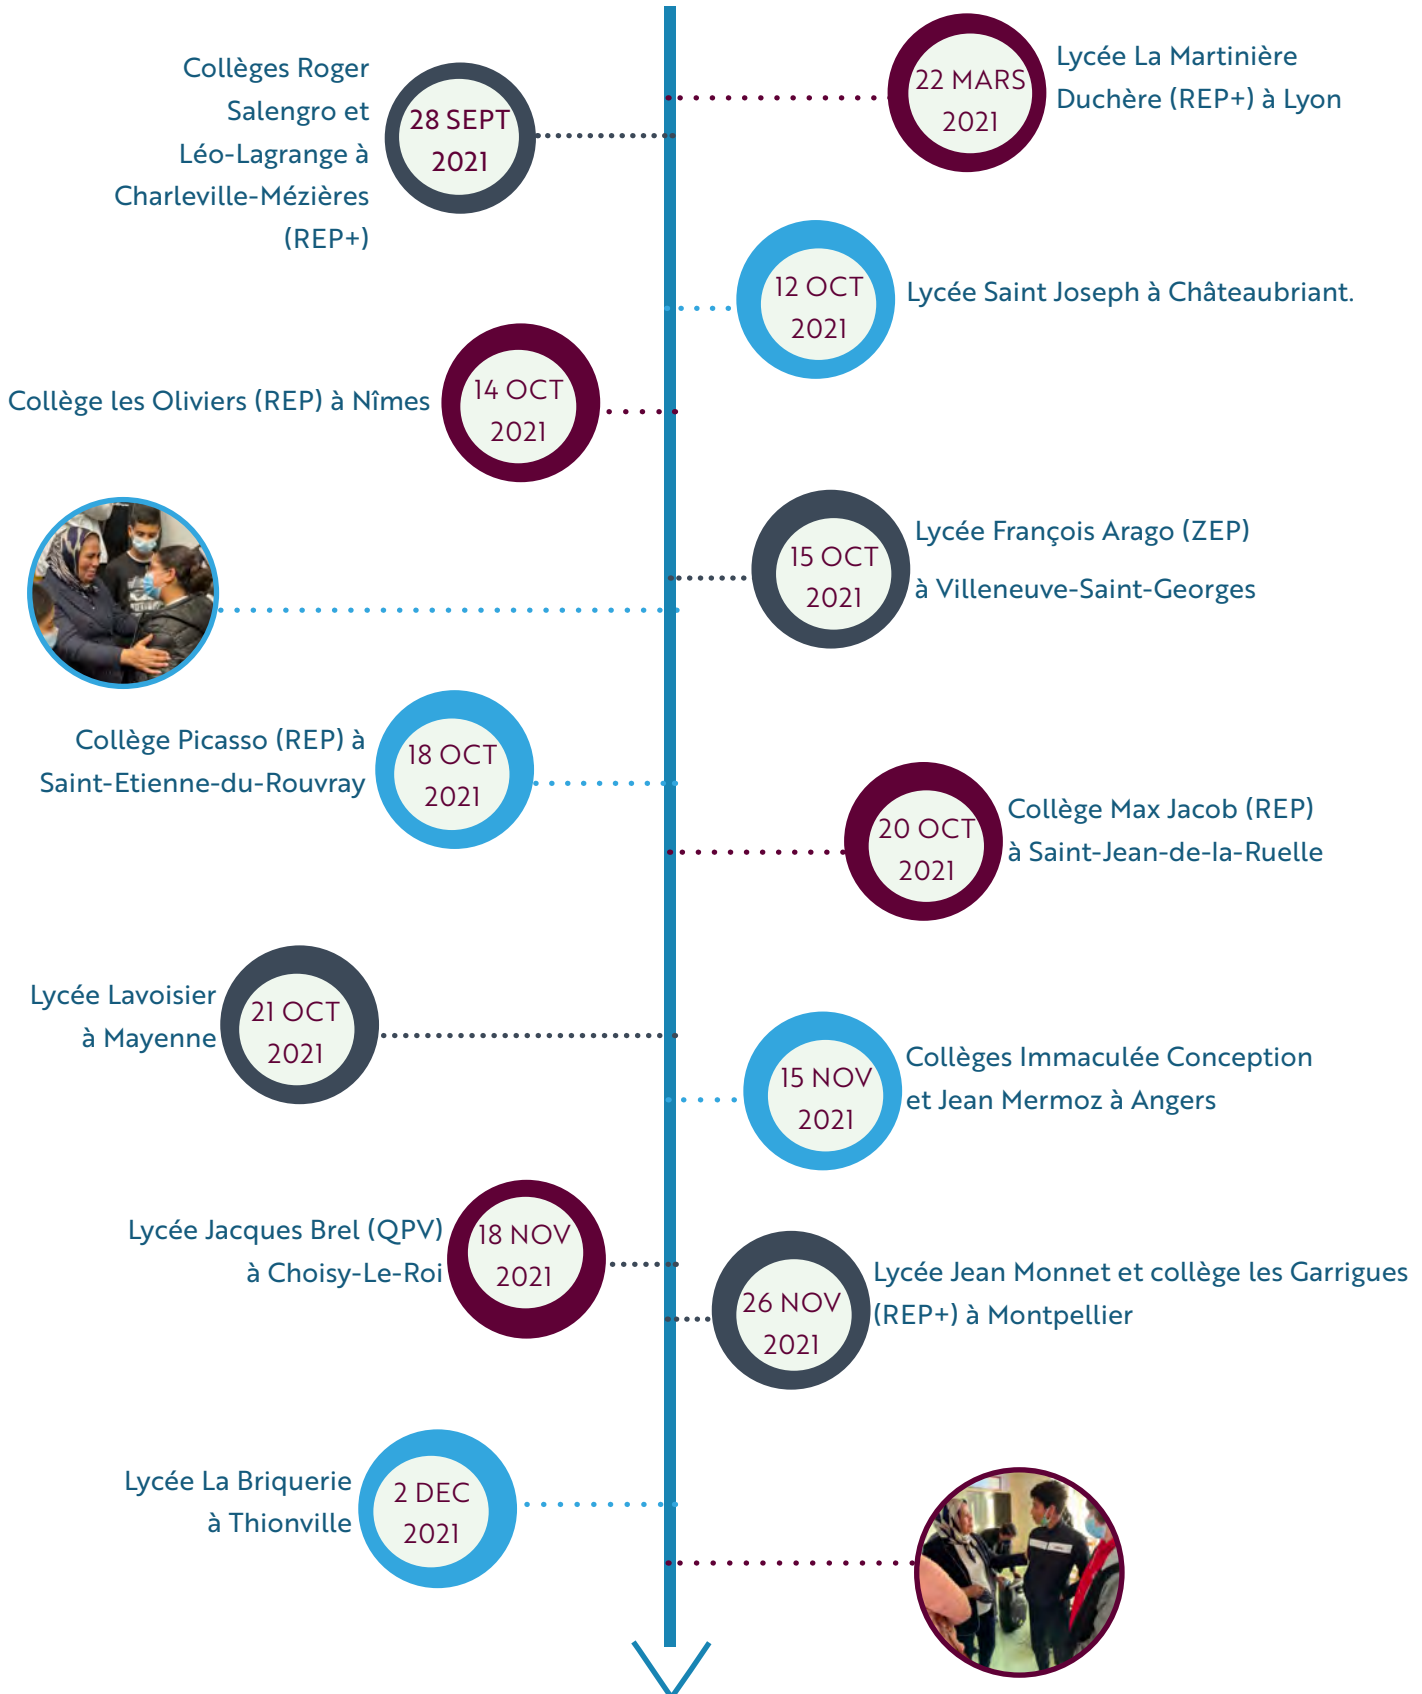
22 MARS 2021
Lycée La Martinière Duchère (REP+) à Lyon

28 SEPT 2021
Collèges Roger Salengro et Léo-Lagrange à Charleville-Mézières (REP+)

12 OCT 2021
Lycée Saint Joseph à Châteaubriant.

14 OCT 2021
Collège les Oliviers (REP) à Nîmes

15 OCT 2021
Lycée François Arago (ZEP) à Villeneuve-Saint-Georges

18 OCT 2021
Collège Picasso (REP) à Saint-Etienne-du-Rouvray

20 OCT 2021
Collège Max Jacob (REP) à Saint-Jean-de-la-Ruelle

21 OCT 2021
Lycée Lavoisier à Mayenne

15 NOV 2021
Collèges Immaculée Conception et Jean Mermoz à Angers

18 NOV 2021
Lycée Jacques Brel (QPV) à Choisy-Le-Roi

26 NOV 2021
Lycée Jean Monnet et collège les Garrigues (REP+) à Montpellier

2 DEC 2021
Lycée La Briquerie à Thionville